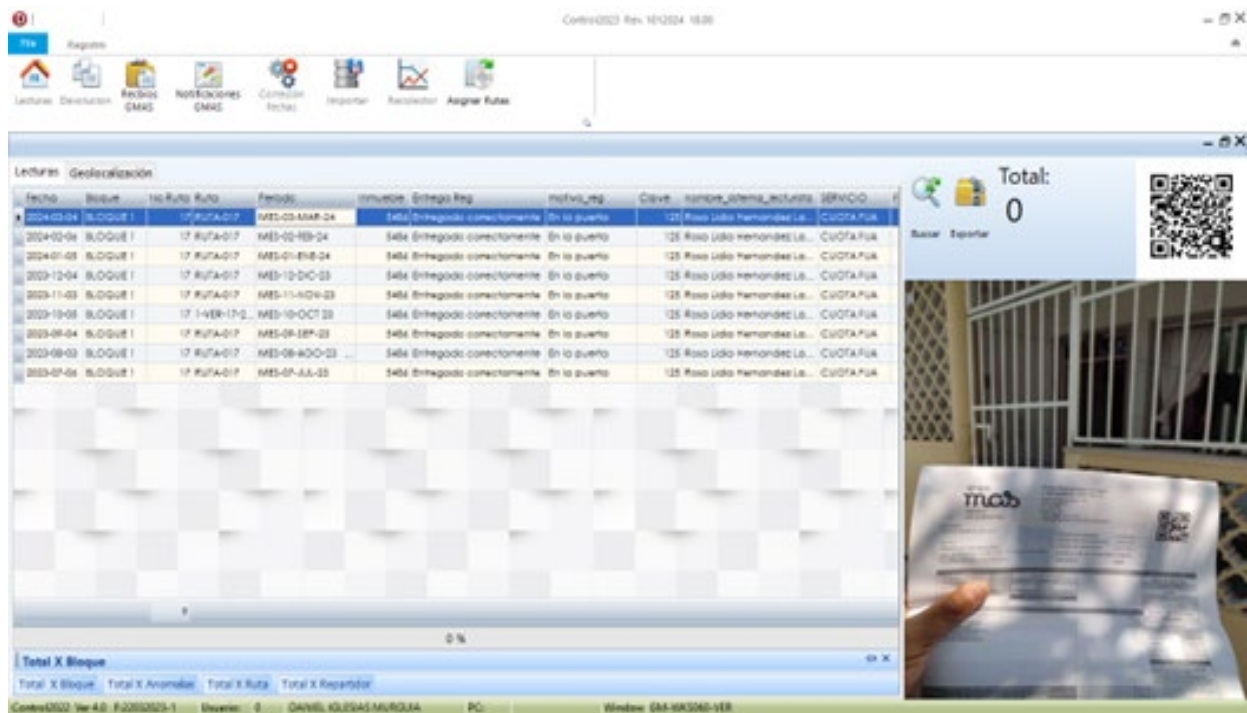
Control2023 Rev. 10122024 18.00

File Registro

Lecturas Devolucion Recibos GMAS Notificaciones GMAS Correccion fechas Importar Recolector Asignar Rutas

Lecturas Geolocalización

| Fecha | Bloque | No Ruta | Ruta | Periodo | Inmueble | Entrega Reg | motivo_reg | Clave | nombre_sistema_lecturista | SERVICIO |
|---|---|---|---|---|---|---|---|---|---|---|
| 2024-03-04 | BLOQUE 1 | 17 | RUTA-017 | MES-03-MAR-24 | 5456 | Entregado correctamente | En la puerta | 125 | Rosa Lidia Hernandez La... | CUOTA FIJA |
| 2024-02-06 | BLOQUE 1 | 17 | RUTA-017 | MES-02-FEB-24 | 5456 | Entregado correctamente | En la puerta | 125 | Rosa Lidia Hernandez La... | CUOTA FIJA |
| 2024-01-05 | BLOQUE 1 | 17 | RUTA-017 | MES-01-ENE-24 | 5456 | Entregado correctamente | En la puerta | 125 | Rosa Lidia Hernandez La... | CUOTA FIJA |
| 2023-12-04 | BLOQUE 1 | 17 | RUTA-017 | MES-12-DIC-23 | 5456 | Entregado correctamente | En la puerta | 125 | Rosa Lidia Hernandez La... | CUOTA FIJA |
| 2023-11-03 | BLOQUE 1 | 17 | RUTA-017 | MES-11-NOV-23 | 5456 | Entregado correctamente | En la puerta | 125 | Rosa Lidia Hernandez La... | CUOTA FIJA |
| 2023-10-05 | BLOQUE 1 | 17 | 1-VER-17-2... | MES-10-OCT-23 | 5456 | Entregado correctamente | En la puerta | 125 | Rosa Lidia Hernandez La... | CUOTA FIJA |
| 2023-09-04 | BLOQUE 1 | 17 | RUTA-017 | MES-09-SEP-23 | 5456 | Entregado correctamente | En la puerta | 125 | Rosa Lidia Hernandez La... | CUOTA FIJA |
| 2023-08-03 | BLOQUE 1 | 17 | RUTA-017 | MES-08-AGO-23 | 5456 | Entregado correctamente | En la puerta | 125 | Rosa Lidia Hernandez La... | CUOTA FIJA |
| 2023-07-06 | BLOQUE 1 | 17 | RUTA-017 | MES-07-JUL-23 | 5456 | Entregado correctamente | En la puerta | 125 | Rosa Lidia Hernandez La... | CUOTA FIJA |

0 %

Total X Bloque

Total X Bloque Total X Anomalias Total X Ruta Total X Repartidor

Buscar Exportar

Total:
0

mas

Control2022 Ver 4.0 F-22032023-1 Usuario: 0 DANIEL IGLESIAS MURGUIA PC: Window: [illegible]